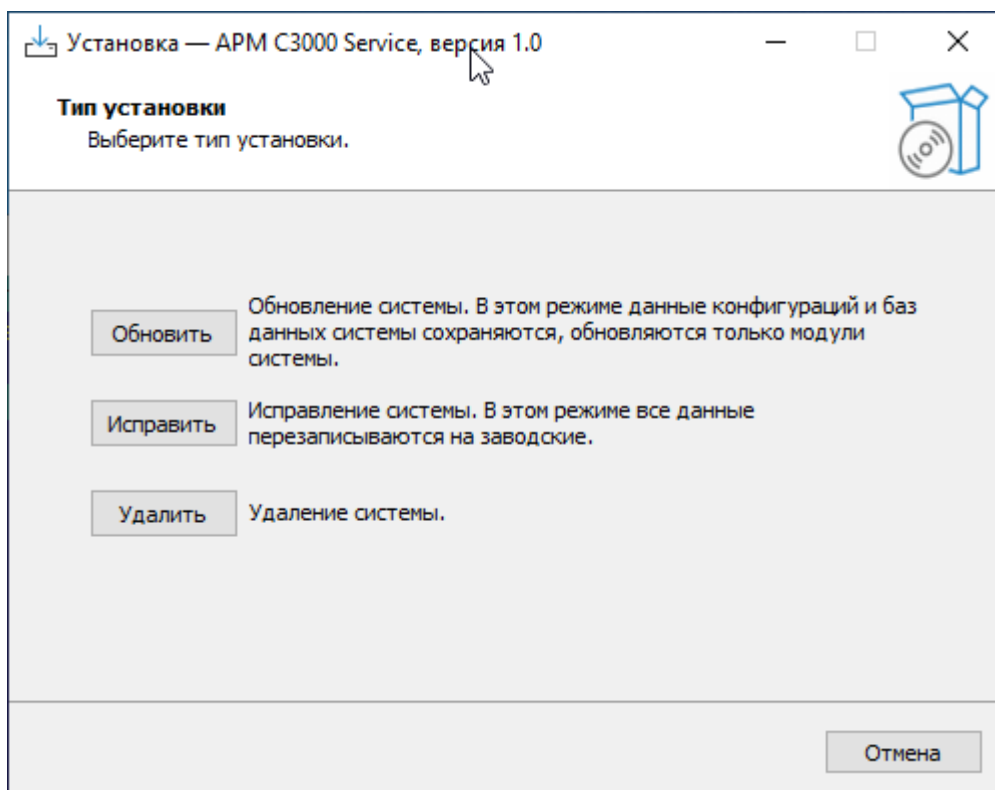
Установка — АРМ C3000 Service, версия 1.0

Тип установки
Выберите тип установки.

Обновить

Обновление системы. В этом режиме данные конфигураций и баз данных системы сохраняются, обновляются только модули системы.

Исправить

Исправление системы. В этом режиме все данные перезаписываются на заводские.

Удалить

Удаление системы.

Отмена